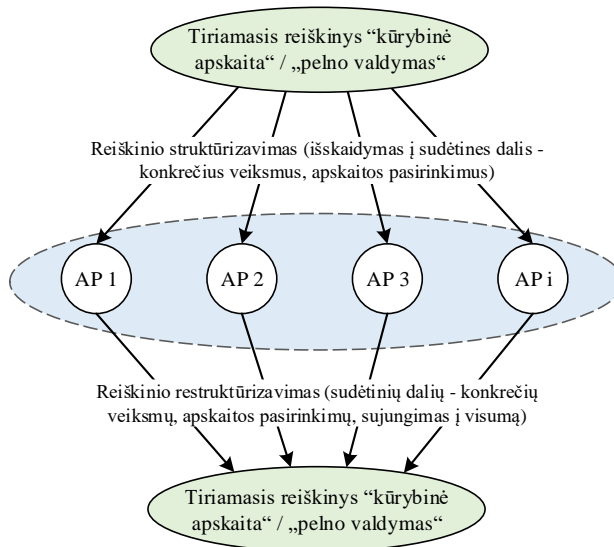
Tiriamasis reiškinys "kūrybinė apskaita" / „pelno valdymas"

Reiškinio struktūrizavimas (išskaidymas į sudėtines dalis - konkrečius veiksmus, apskaitos pasirinkimus)

AP 1

AP 2

AP 3

AP i

Reiškinio restruktūrizavimas (sudėtinių dalių - konkrečių veiksmų, apskaitos pasirinkimų, sujungimas į visumą)

Tiriamasis reiškinys "kūrybinė apskaita" / „pelno valdymas"